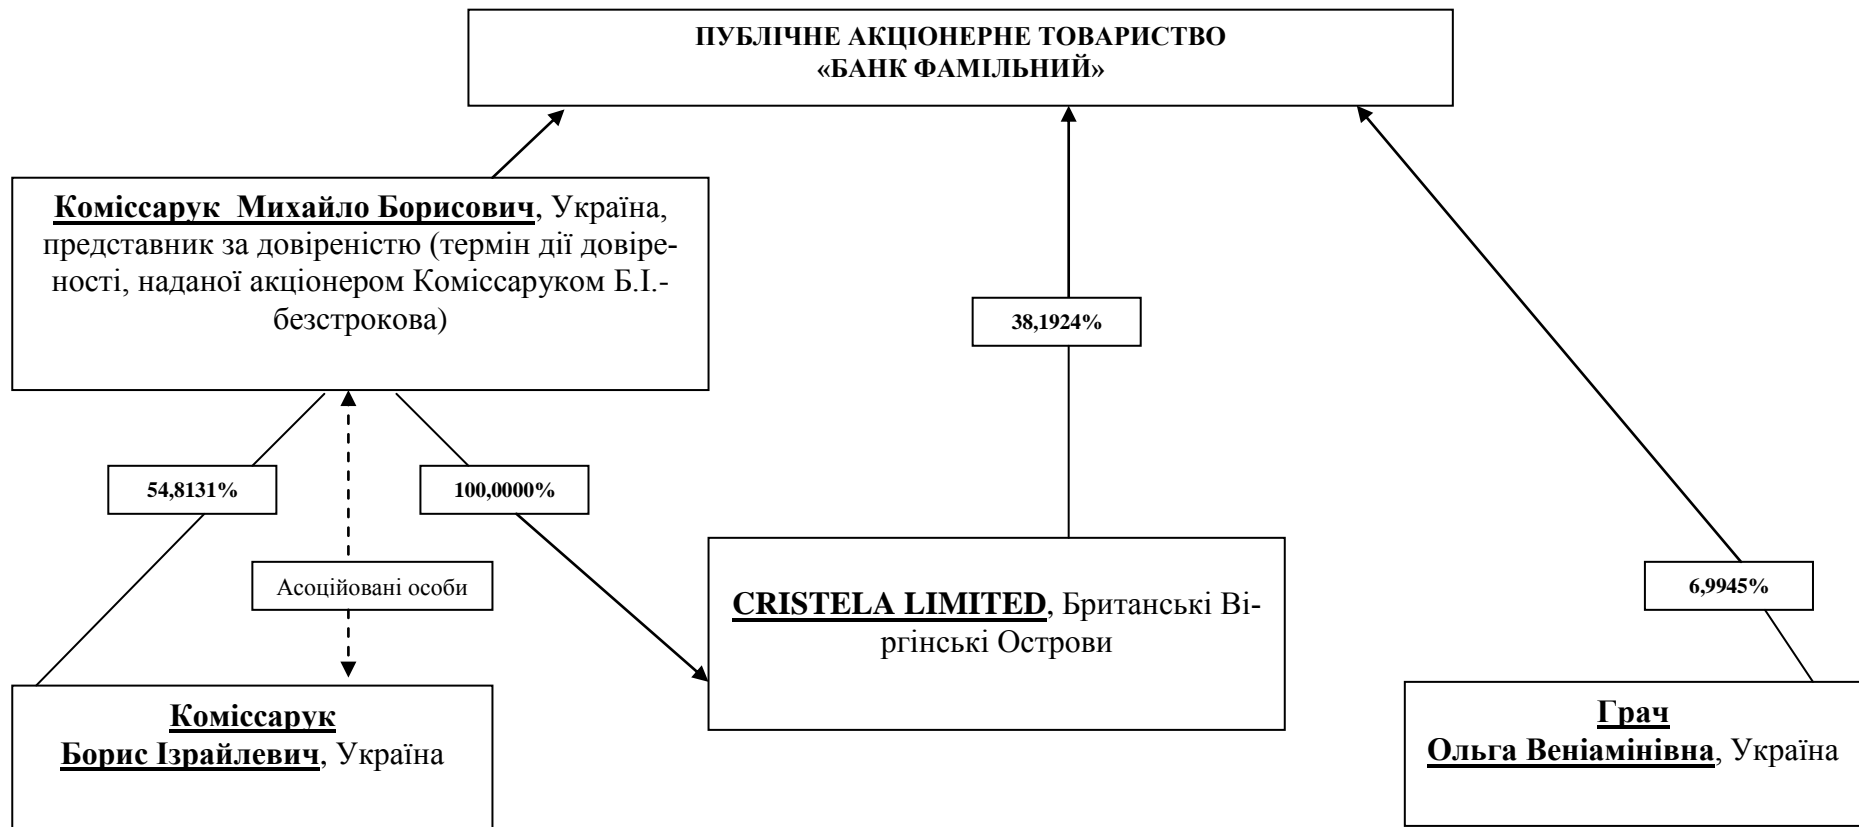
ПУБЛІЧНЕ АКЦІОНЕРНЕ ТОВАРИСТВО
«БАНК ФАМІЛЬНИЙ»

**Коміссарук Михайло Борисович**, Україна, представник за довіреністю (термін дії довіреності, наданої акціонером Коміссаруком Б.І.- безстрокова)

38,1924%

54,8131%

100,0000%

Асоційовані особи

**CRISTELA LIMITED**, Британські Віргінські Острови

6,9945%

**Коміссарук Борис Ізрайлевич**, Україна

**Грач Ольга Веніамінівна**, Україна